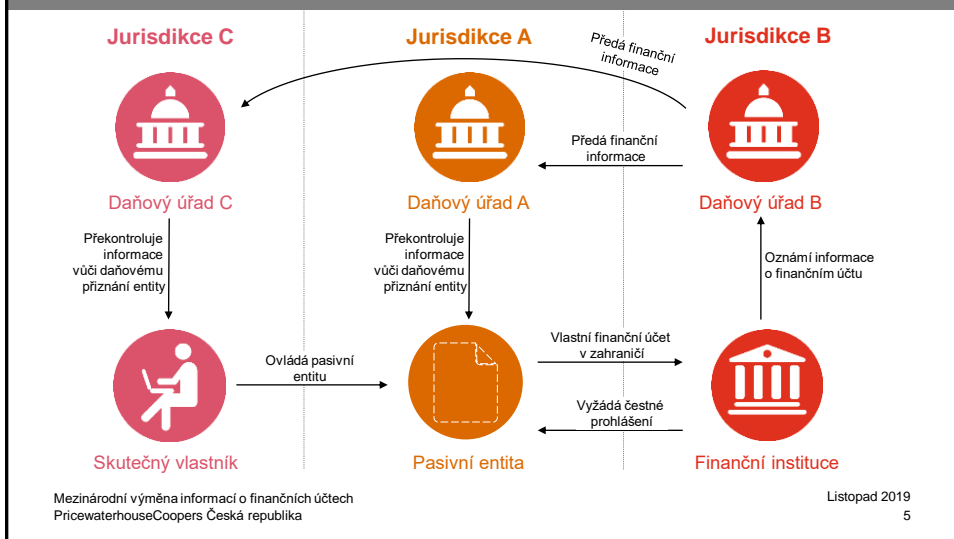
Jurisdikce C

Jurisdikce A

Jurisdikce B

Předá finanční informace

Předá finanční informace

Daňový úřad C

Daňový úřad A

Daňový úřad B

Překontroluje informace vůči daňovému přiznání entity

Překontroluje informace vůči daňovému přiznání entity

Oznámí informace o finančním účtu

Ovládá pasivní entitu

Vlastní finanční účet v zahraničí

Vyžádá čestné prohlášení

Skutečný vlastník

Pasivní entita

Finanční instituce

Mezinárodní výměna informací o finančních účtech
PricewaterhouseCoopers Česká republika

Listopad 2019
5